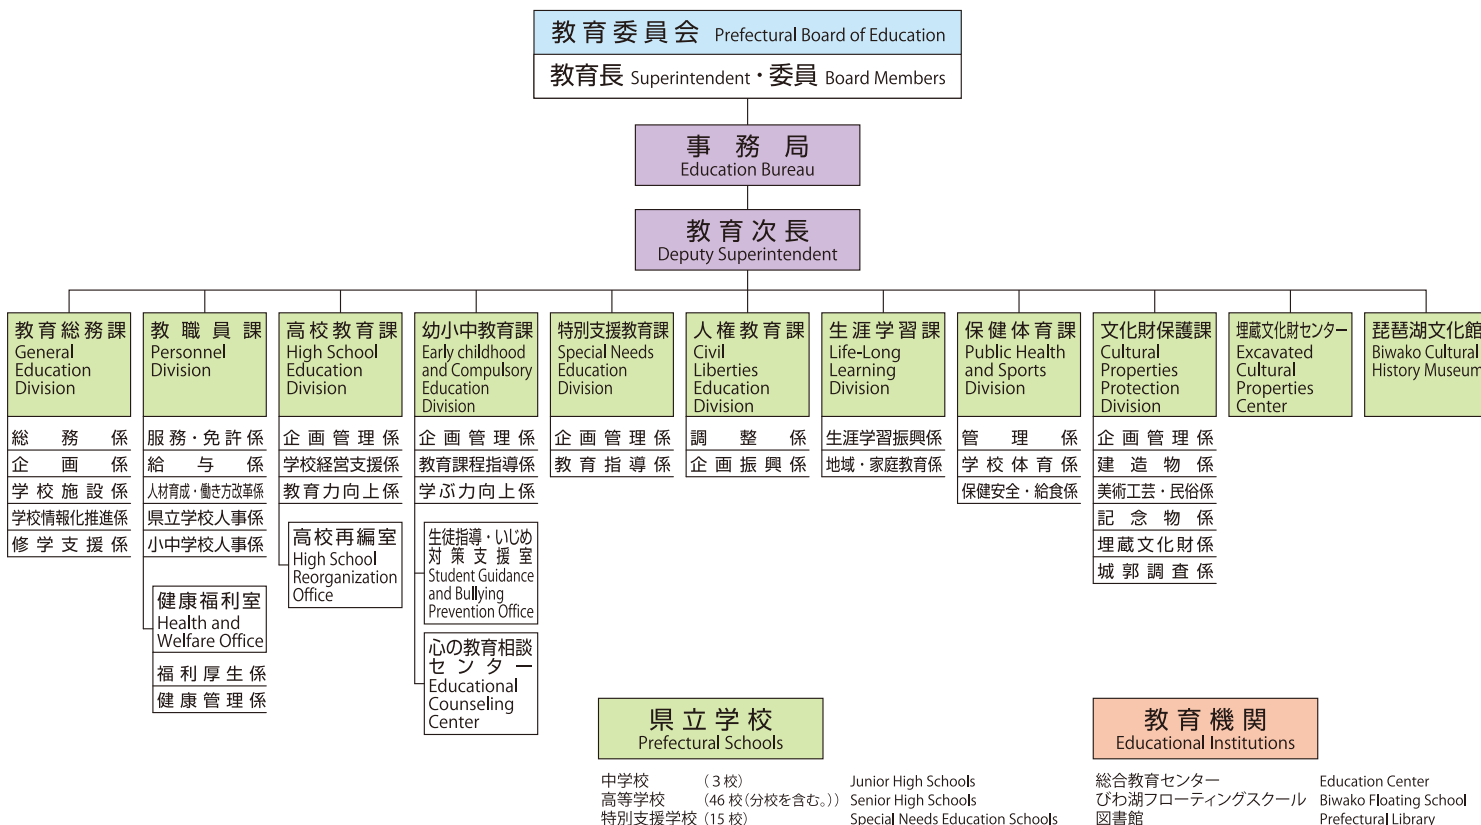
教育委員会 Prefectural Board of Education
教育長 Superintendent・委員 Board Members

事務局
Education Bureau

教育次長
Deputy Superintendent

教育総務課
General Education Division
総務係
企画係
学校施設係
学校情報化推進係
修学支援係

教職員課
Personnel Division
服務・免許係
給与係
人材育成・働き方改革係
県立学校人事係
小中学校人事係

健康福利室
Health and Welfare Office
福利厚生係
健康管理係

高校教育課
High School Education Division
企画管理係
学校経営支援係
教育力向上係

高校再編室
High School Reorganization Office

幼小中教育課
Early childhood and Compulsory Education Division
企画管理係
教育課程指導係
学ぶ力向上係

生徒指導・いじめ対策支援室
Student Guidance and Bullying Prevention Office

心の教育相談センター
Educational Counseling Center

特別支援教育課
Special Needs Education Division
企画管理係
教育指導係

人権教育課
Civil Liberties Education Division
調整係
企画振興係

生涯学習課
Life-Long Learning Division
生涯学習振興係
地域・家庭教育係

保健体育課
Public Health and Sports Division
管理係
学校体育係
保健安全・給食係

文化財保護課
Cultural Properties Protection Division
企画管理係
建造物係
美術工芸・民俗係
記念物係
埋蔵文化財係
城郭調査係

埋蔵文化財センター
Excavated Cultural Properties Center

琵琶湖文化館
Biwako Cultural History Museum

県立学校
Prefectural Schools
中学校 (3校) Junior High Schools
高等学校 (46校(分校を含む。)) Senior High Schools
特別支援学校 (15校) Special Needs Education Schools

教育機関
Educational Institutions
総合教育センター Education Center
びわ湖フローティングスクール Biwako Floating School
図書館 Prefectural Library